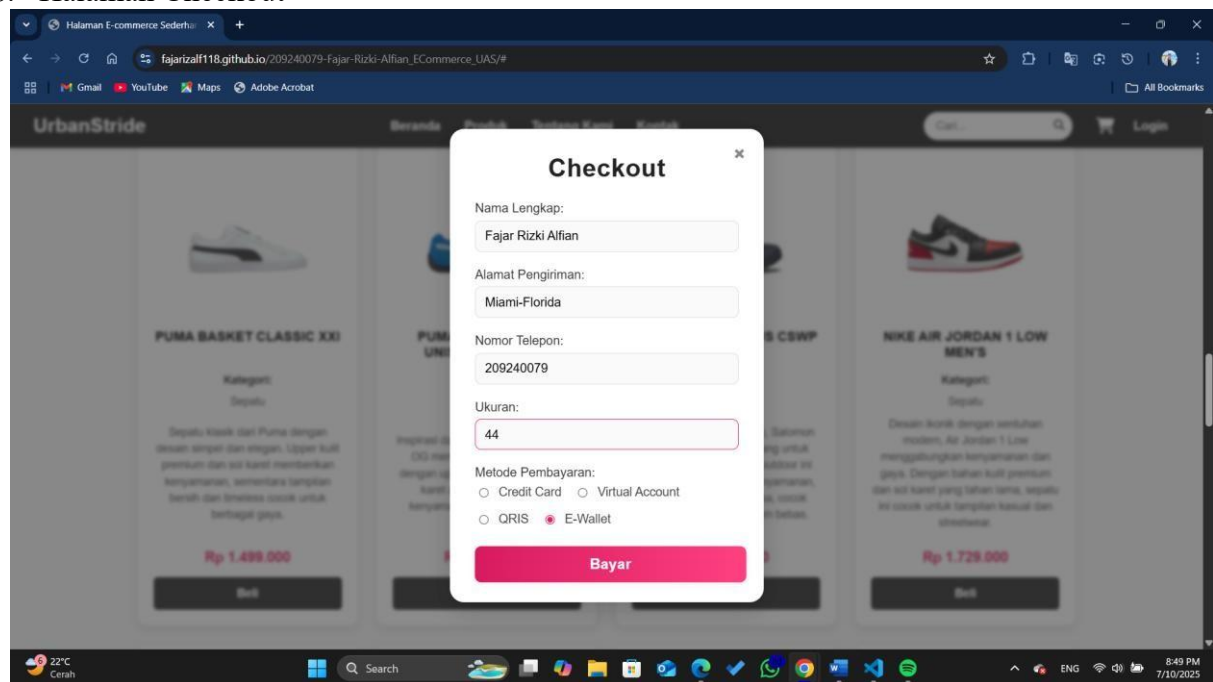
Halaman E-commerce Sederha ×

fajarizalf118.github.io/209240079-Fajar-Rizki-Alfian_ECommerce_UAS/#

Gmail YouTube Maps Adobe Acrobat

All Bookmarks

UrbanStride

Beranda Produk Tentang Kami Kontak

Cari...

Login

PUMA BASKET CLASSIC XXI

Kategori:

Sepatu

Sepatu klasik dari Puma dengan desain simpel dan elegan. Upper kulit premium dan sol karet memberikan kenyamanan, sementara tampilan bersih dan timeless cocok untuk berbagai gaya.

Rp 1.499.000

Beli

PUM UNI

Inspired DG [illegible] dengan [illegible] karet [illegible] kenyam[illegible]

S CSWP

Salomon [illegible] ng untuk outdoor ini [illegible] yamanan, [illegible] cocok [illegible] n bebas.

NIKE AIR JORDAN 1 LOW MEN'S

Kategori:

Sepatu

Desain ikonik dengan sentuhan modern, Air Jordan 1 Low menggabungkan kenyamanan dan gaya. Dengan bahan kulit premium dan sol karet yang tahan lama, sepatu ini cocok untuk tampilan kasual dan streetwear.

Rp 1.729.000

Beli

Checkout

×

Nama Lengkap:

Fajar Rizki Alfian

Alamat Pengiriman:

Miami-Florida

Nomor Telepon:

209240079

Ukuran:

44

Metode Pembayaran:

Credit Card Virtual Account

QRIS E-Wallet

Bayar

22°C Cerah

Search

ENG 8:49 PM 7/10/2025